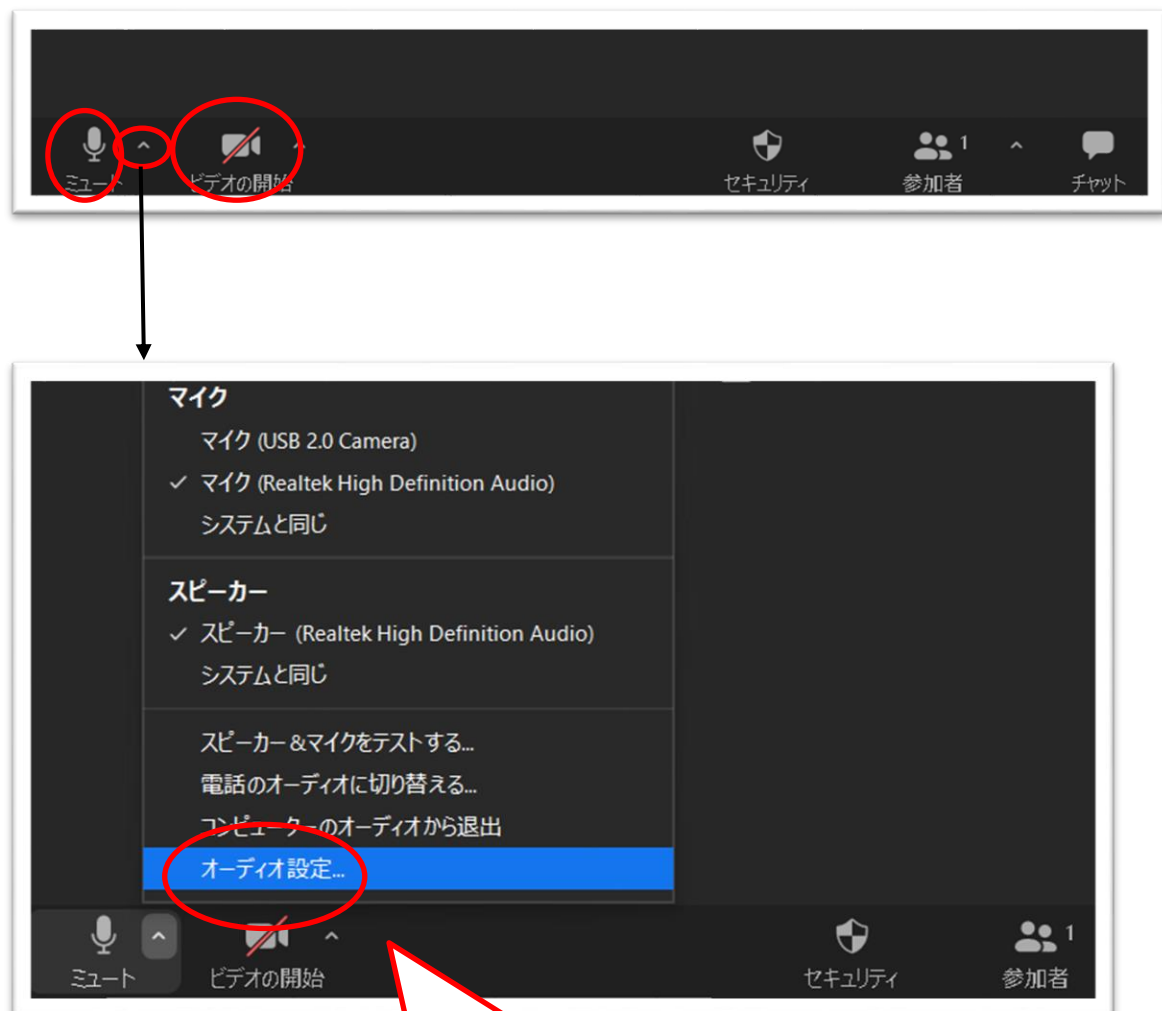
ミュート
ビデオの開始
セキュリティ
1
参加者
チャット

マイク
マイク (USB 2.0 Camera)
✓ マイク (Realtek High Definition Audio)
システムと同じ

スピーカー
✓ スピーカー (Realtek High Definition Audio)
システムと同じ

スピーカー＆マイクをテストする...
電話のオーディオに切り替える...
コンピューターのオーディオから退出
オーディオ設定...

ミュート
ビデオの開始
セキュリティ
1
参加者